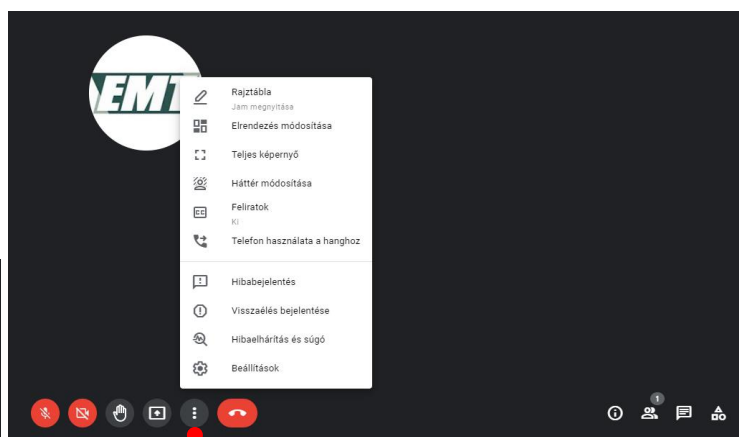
EMT

Rajztábla
Jam megnyitása

Elrendezés módosítása

Teljes képernyő

Háttér módosítása

Feliratok
Ki

Telefon használata a hanghoz

Hibabejelentés

Visszaélés bejelentése

Hibaelhárítás és súgó

Beállítások

1

CC